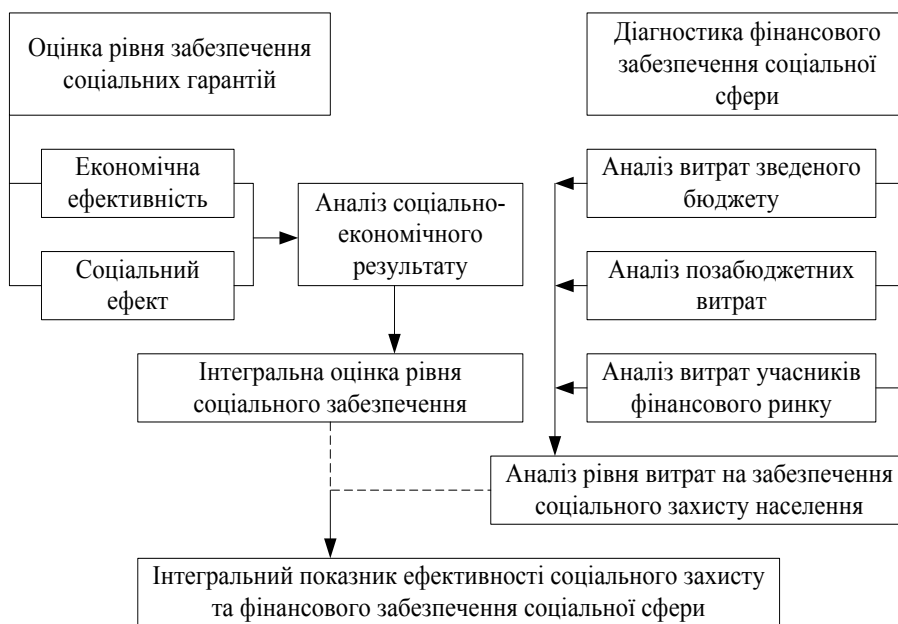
Оцінка рівня забезпечення соціальних гарантій

Діагностика фінансового забезпечення соціальної сфери

Економічна ефективність

Соціальний ефект

Аналіз соціально-економічного результату

Аналіз витрат зведеного бюджету

Аналіз позабюджетних витрат

Аналіз витрат учасників фінансового ринку

Інтегральна оцінка рівня соціального забезпечення

Аналіз рівня витрат на забезпечення соціального захисту населення

Інтегральний показник ефективності соціального захисту та фінансового забезпечення соціальної сфери